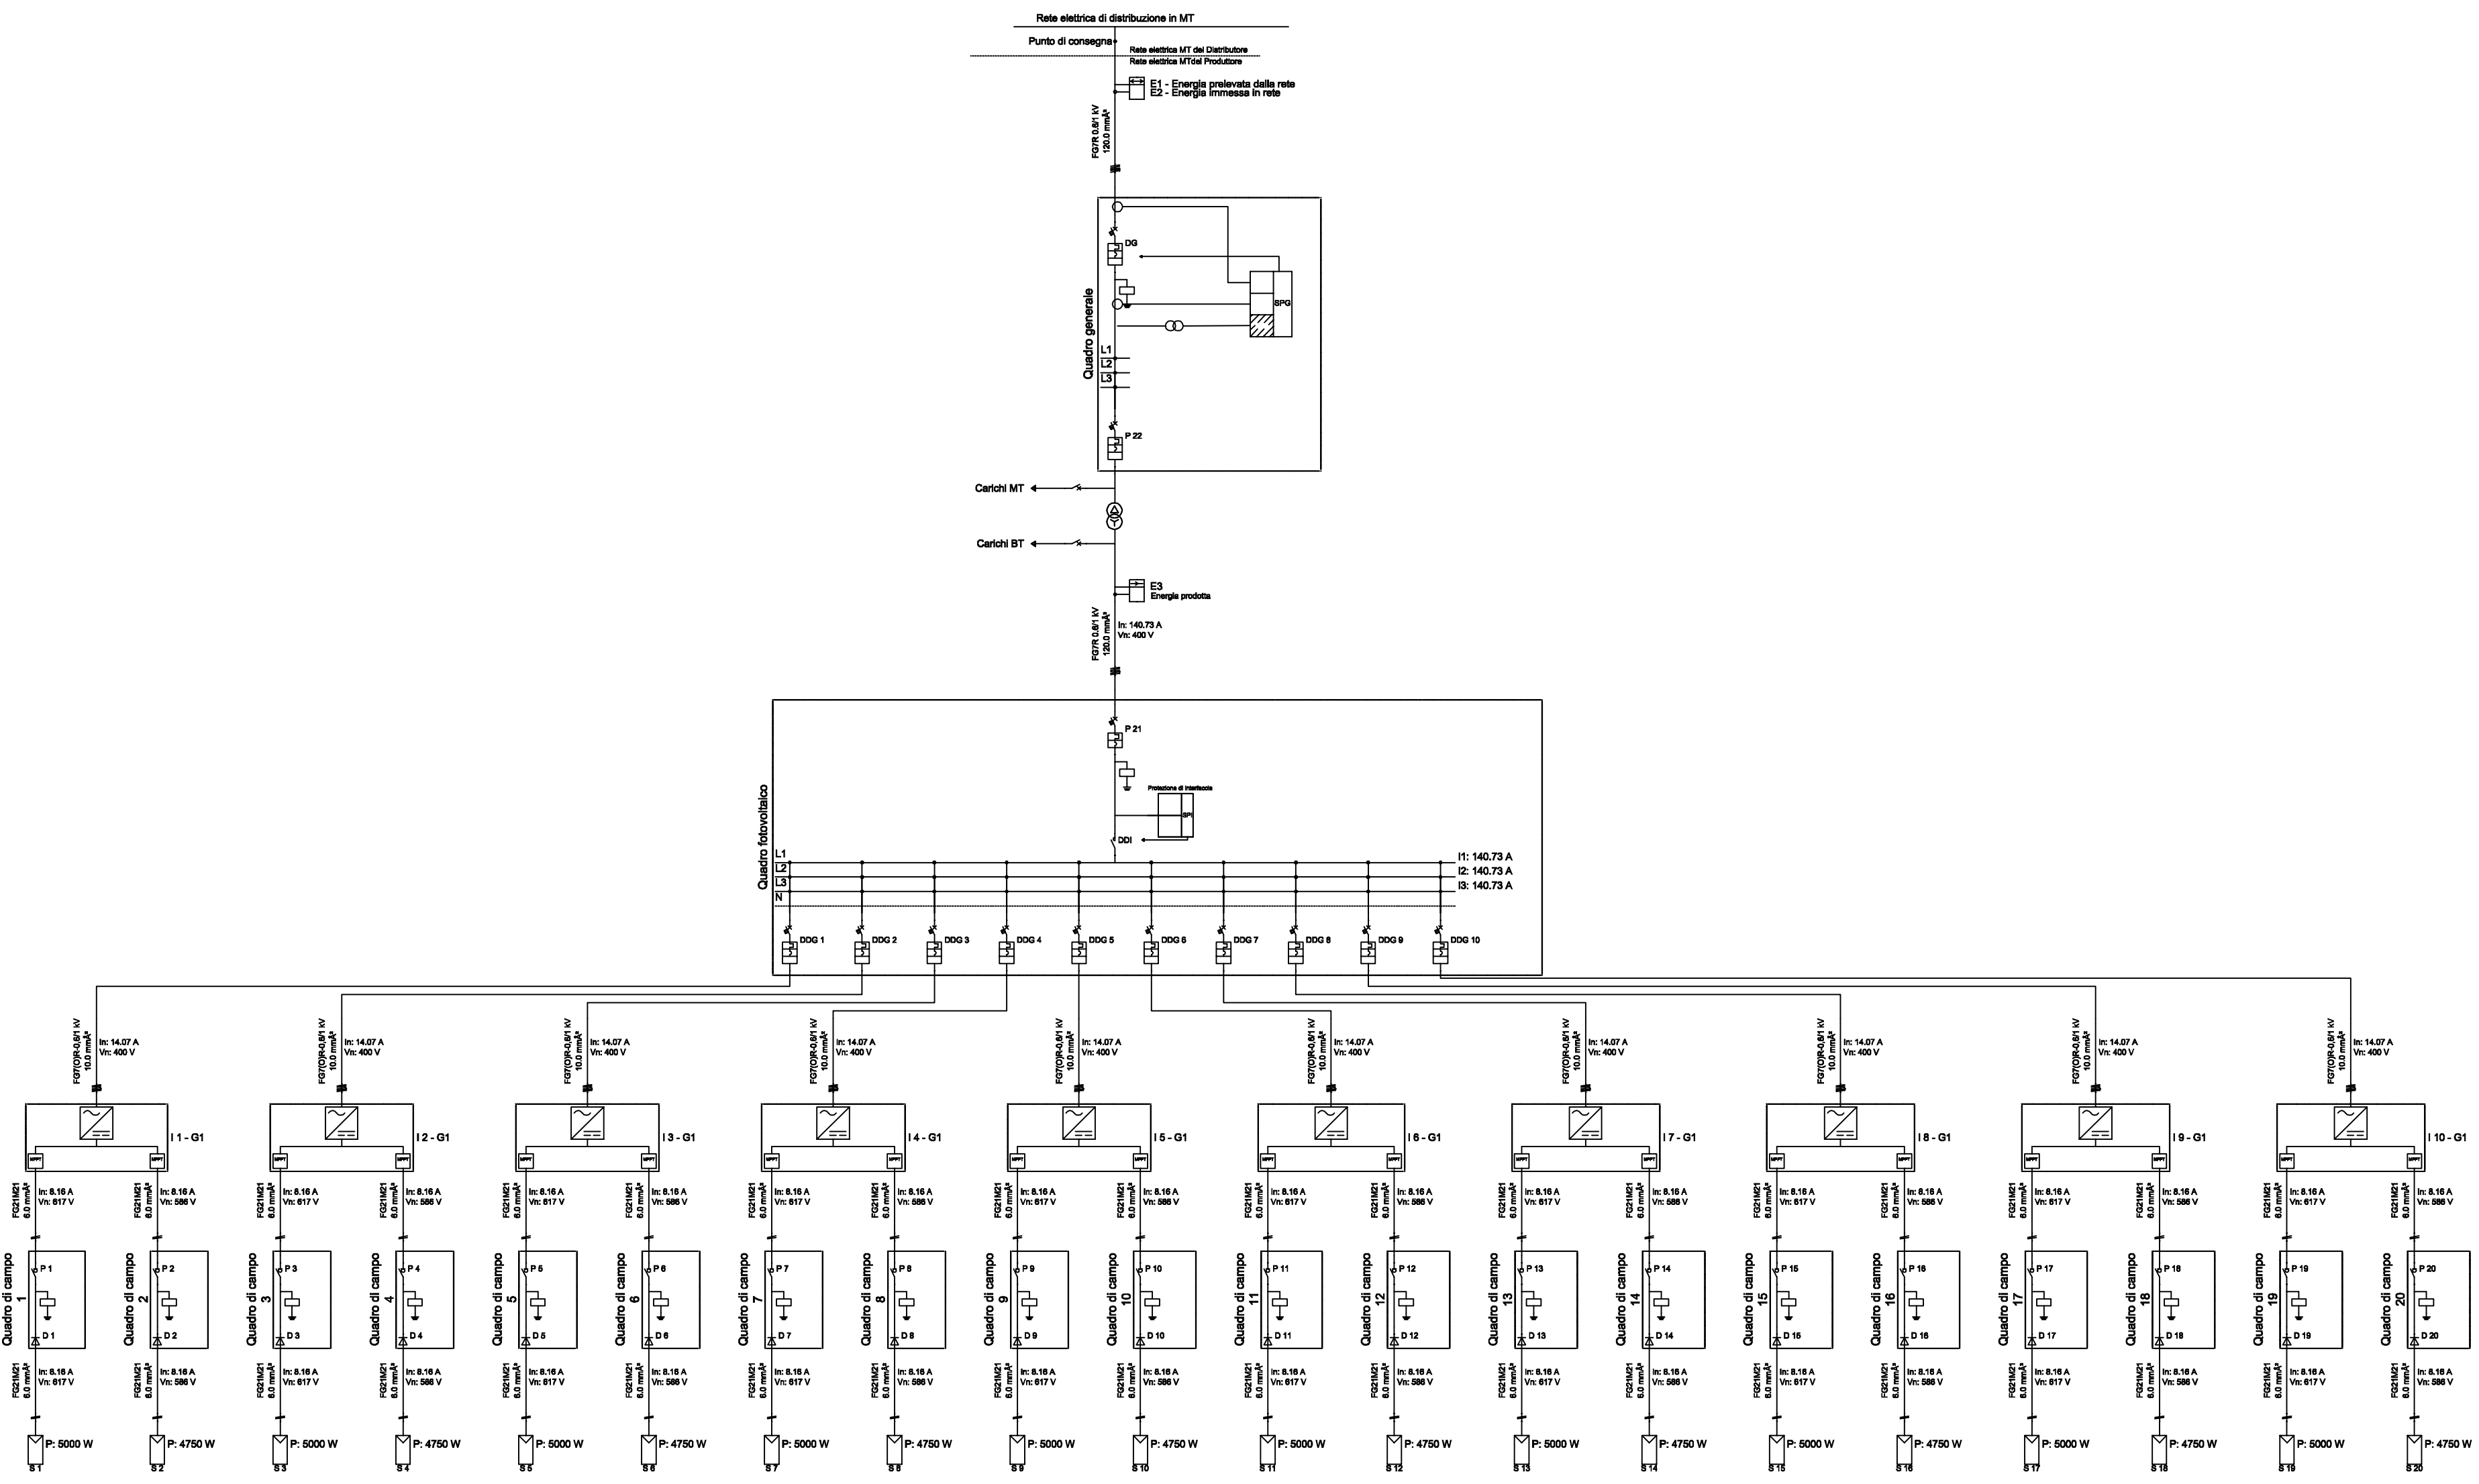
Rete elettrica di distribuzione in MT

Punto di consegna

Rete elettrica MT del Distributore
Rete elettrica MTdel Produttore

E1 - Energia prelevata dalla rete
E2 - Energia immessa in rete

FG7R 0.6/1 kV
120.0 mm²

Quadro generale

DG

SPG

L1
L2
L3

P 22

Carichi MT

Carichi BT

E3
Energia prodotta

FG7R 0.6/1 kV
120.0 mm²
In: 140.73 A
Vn: 400 V

Quadro fotovoltaico

P 21

Protezione di interfaccia

SPI

DDI

L1
L2
L3
N

I1: 140.73 A
I2: 140.73 A
I3: 140.73 A

DDG 1
DDG 2
DDG 3
DDG 4
DDG 5
DDG 6
DDG 7
DDG 8
DDG 9
DDG 10

FG7(O)R-0.6/1 kV
10.0 mm²
In: 14.07 A
Vn: 400 V

I 1 - G1
I 2 - G1
I 3 - G1
I 4 - G1
I 5 - G1
I 6 - G1
I 7 - G1
I 8 - G1
I 9 - G1
I 10 - G1

MPPT

FG21M21
6.0 mm²
In: 8.16 A
Vn: 617 V

FG21M21
6.0 mm²
In: 8.16 A
Vn: 586 V

Quadro di campo 1
Quadro di campo 2
Quadro di campo 3
Quadro di campo 4
Quadro di campo 5
Quadro di campo 6
Quadro di campo 7
Quadro di campo 8
Quadro di campo 9
Quadro di campo 10
Quadro di campo 11
Quadro di campo 12
Quadro di campo 13
Quadro di campo 14
Quadro di campo 15
Quadro di campo 16
Quadro di campo 17
Quadro di campo 18
Quadro di campo 19
Quadro di campo 20

P 1 P 2 P 3 P 4 P 5 P 6 P 7 P 8 P 9 P 10 P 11 P 12 P 13 P 14 P 15 P 16 P 17 P 18 P 19 P 20

D 1 D 2 D 3 D 4 D 5 D 6 D 7 D 8 D 9 D 10 D 11 D 12 D 13 D 14 D 15 D 16 D 17 D 18 D 19 D 20

P: 5000 W
P: 4750 W

S 1 S 2 S 3 S 4 S 5 S 6 S 7 S 8 S 9 S 10 S 11 S 12 S 13 S 14 S 15 S 16 S 17 S 18 S 19 S 20